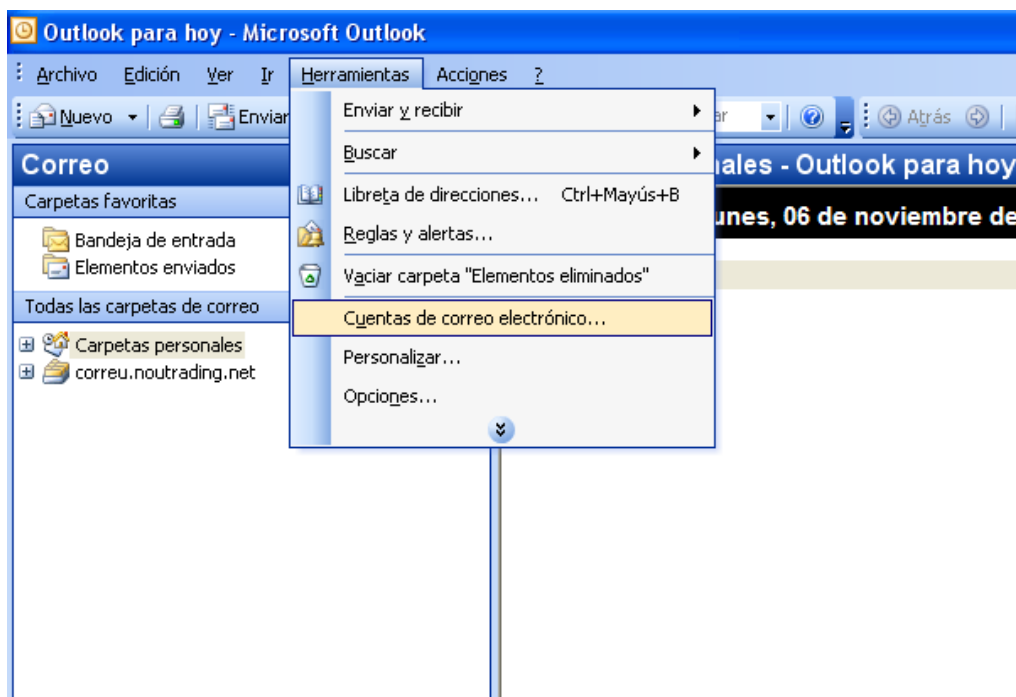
Outlook para hoy - Microsoft Outlook

Archivo Edición Ver Ir Herramientas Acciones ?

Nuevo Enviar

ar

Atrás

Correo

Carpetas favoritas

Bandeja de entrada
Elementos enviados

Todas las carpetas de correo

Carpetas personales
correu.noutrading.net

Enviar y recibir
Buscar
Libreta de direcciones... Ctrl+Mayús+B
Reglas y alertas...
Vaciar carpeta "Elementos eliminados"
Cuentas de correo electrónico...
Personalizar...
Opciones...

nales - Outlook para hoy

unes, 06 de noviembre de